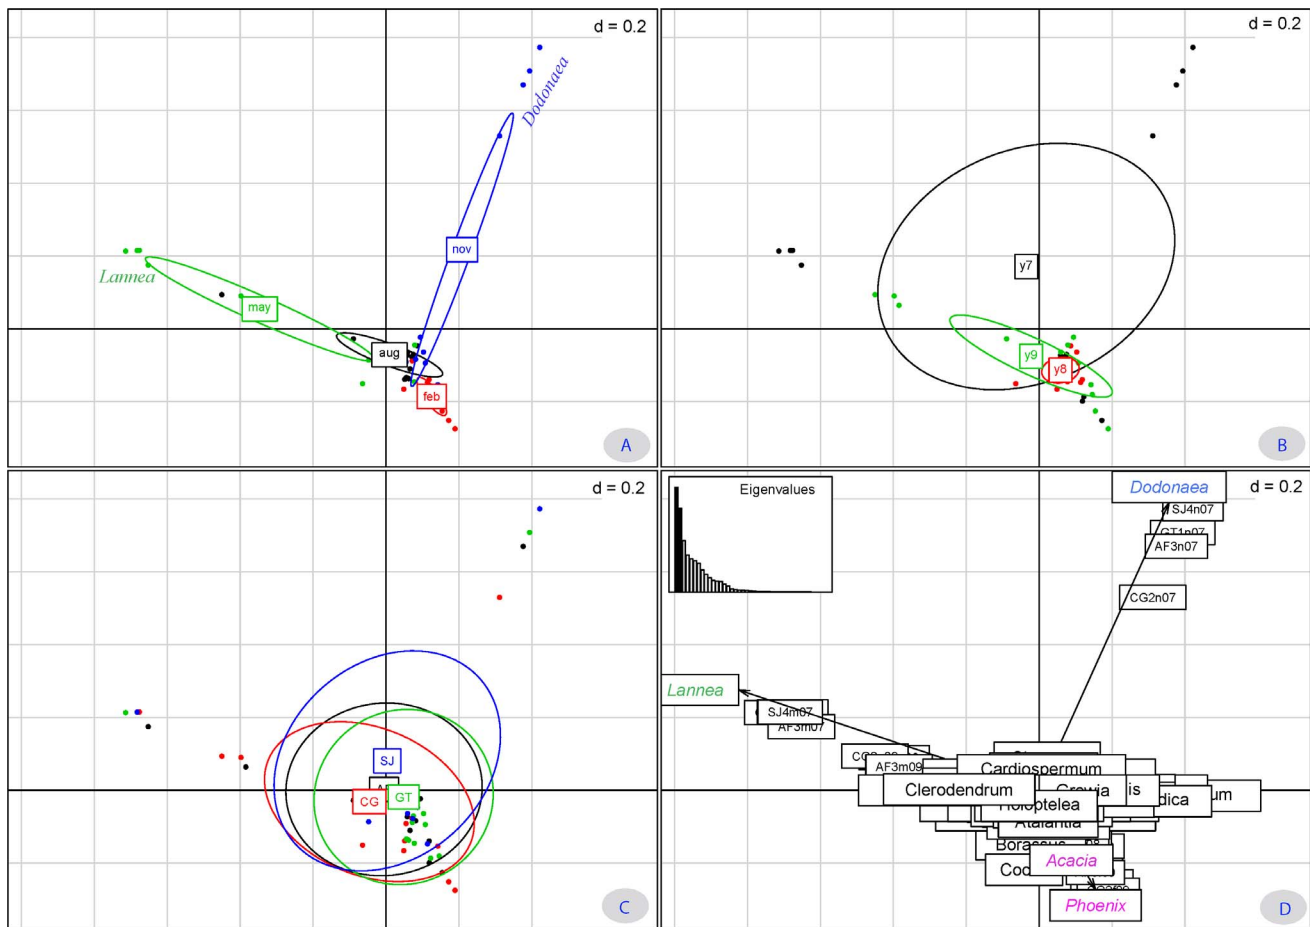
d = 0.2

Dodonaea

nov

Lannea

may

aug

feb

A

d = 0.2

y7

y9

y8

B

d = 0.2

SJ

CG

GT

C

Eigenvalues

Dodonaea

d = 0.2

SJ4n07

GT1n07

AF3n07

CG2n07

Lannea

SJ4m07

AF3m07

AF3m09

Cardiospermum

Clerodendrum

Grewia

Holoptelea

Atalantia

Borassus

dica

um

Acacia

Cod

Phoenix

D